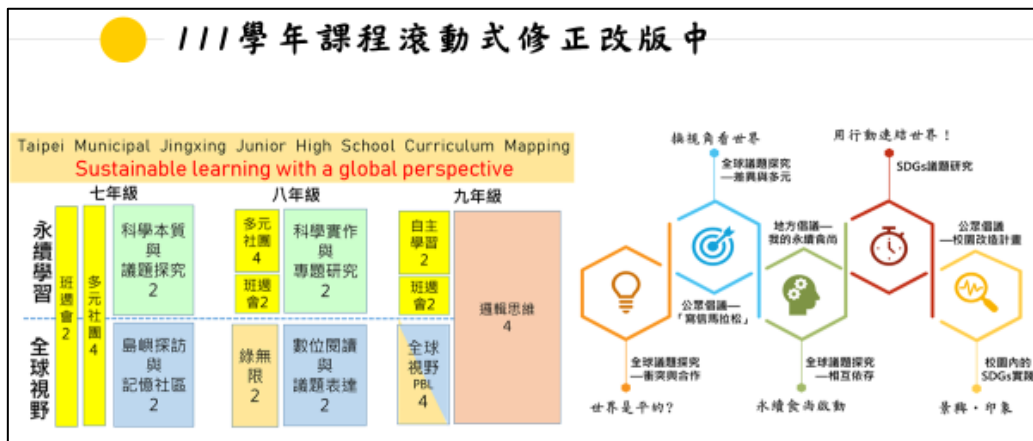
111學年課程滾動式修正改版中

Taipei Municipal Jingxing Junior High School Curriculum Mapping

Sustainable learning with a global perspective

| | 七年級 | 八年級 | 九年級 |
|---|---|---|---|
| 永續學習 | 班週會2；多元社團4；科學本質與議題探究 2 | 多元社團 4；班週會2；科學實作與專題研究 2 | 自主學習 2；班週會2；邏輯思維 4 |
| 全球視野 | 島嶼探訪與記憶社區 2 | 綠無限 2；數位閱讀與議題表達 2 | 全球視野 PBL 4 |

換視角看世界

全球議題探究 —差異與多元

用行動連結世界！

SDGs議題研究

地方倡議— 我的永續食尚

公眾倡議 —校園改造計畫

公眾倡議— 「寫信馬拉松」

全球議題探究 —衝突與合作

全球議題探究 —相互依存

校園內的 SDGs實踐

世界是平的?

永續食尚啟動

景輝・印象